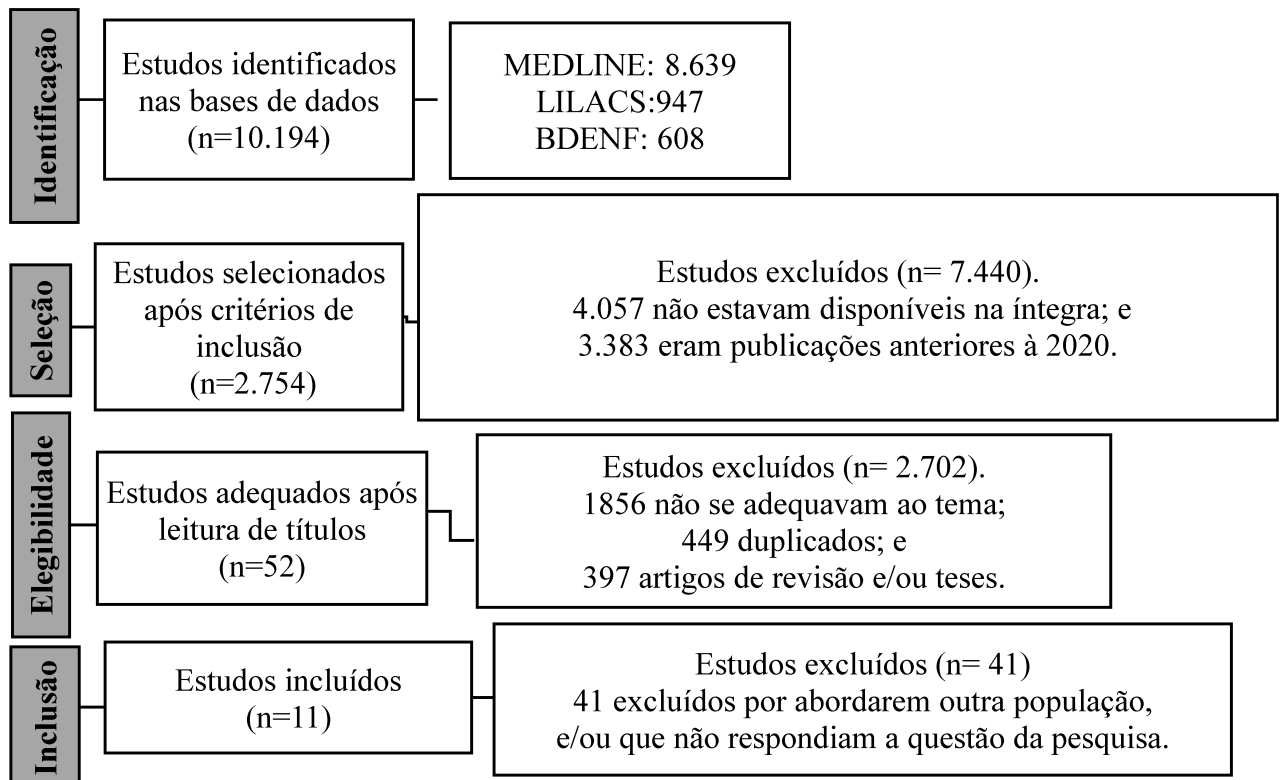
Identificação

Estudos identificados nas bases de dados (n=10.194)

MEDLINE: 8.639
LILACS:947
BDENF: 608

Seleção

Estudos selecionados após critérios de inclusão (n=2.754)

Estudos excluídos (n= 7.440).
4.057 não estavam disponíveis na íntegra; e
3.383 eram publicações anteriores à 2020.

Elegibilidade

Estudos adequados após leitura de títulos (n=52)

Estudos excluídos (n= 2.702).
1856 não se adequavam ao tema;
449 duplicados; e
397 artigos de revisão e/ou teses.

Inclusão

Estudos incluídos (n=11)

Estudos excluídos (n= 41)
41 excluídos por abordarem outra população, e/ou que não respondiam a questão da pesquisa.